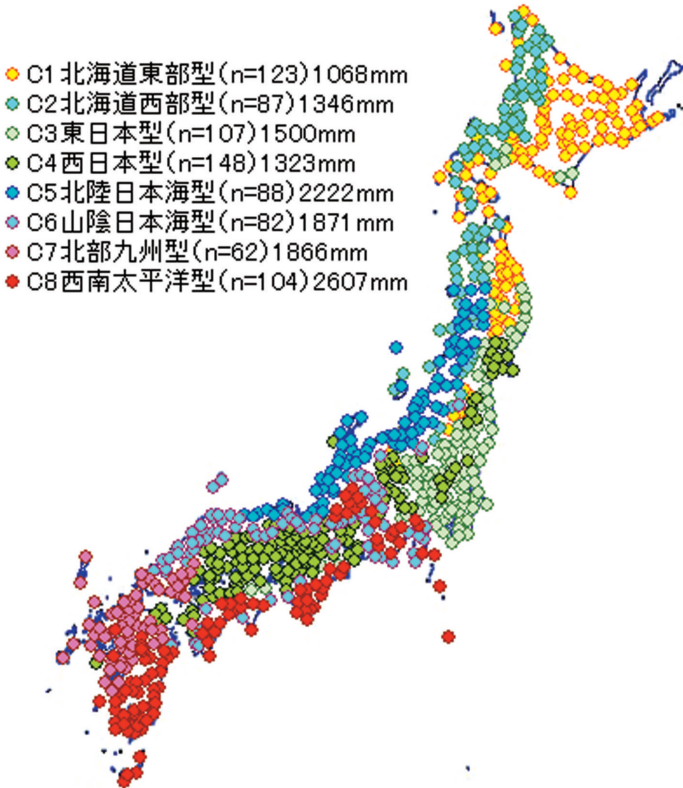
C1 北海道東部型(n=123)1068mm
C2 北海道西部型(n=87)1346mm
C3 東日本型(n=107)1500mm
C4 西日本型(n=148)1323mm
C5 北陸日本海型(n=88)2222mm
C6 山陰日本海型(n=82)1871mm
C7 北部九州型(n=62)1866mm
C8 西南太平洋型(n=104)2607mm